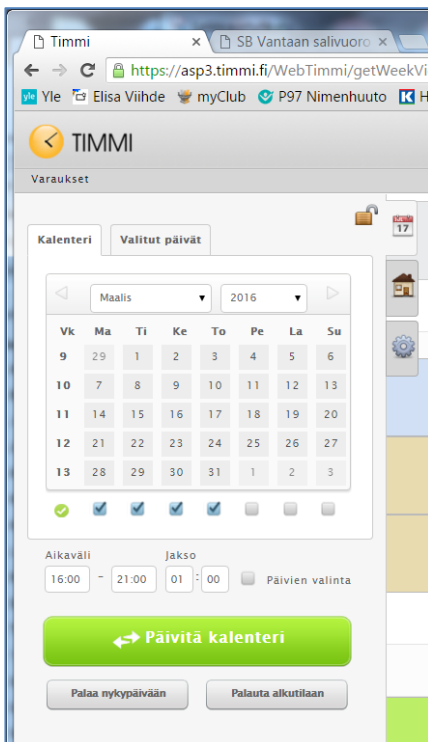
Timmi ×
SB Vantaan salivuoro ×
https://asp3.timmi.fi/WebTimmi/getWeekVi

Yle Elisa Viihde myClub P97 Nimenhuuto

TIMMI

Varaukset

Kalenteri
Valitut päivät

Maalis
2016

| Vk | Ma | Ti | Ke | To | Pe | La | Su |
|---|---|---|---|---|---|---|---|
| 9 | 29 | 1 | 2 | 3 | 4 | 5 | 6 |
| 10 | 7 | 8 | 9 | 10 | 11 | 12 | 13 |
| 11 | 14 | 15 | 16 | 17 | 18 | 19 | 20 |
| 12 | 21 | 22 | 23 | 24 | 25 | 26 | 27 |
| 13 | 28 | 29 | 30 | 31 | 1 | 2 | 3 |

Aikaväli
16:00 - 21:00
Jakso
01 : 00
Päivien valinta

Päivitä kalenteri

Palaa nykypäivään
Palauta alkutilaan